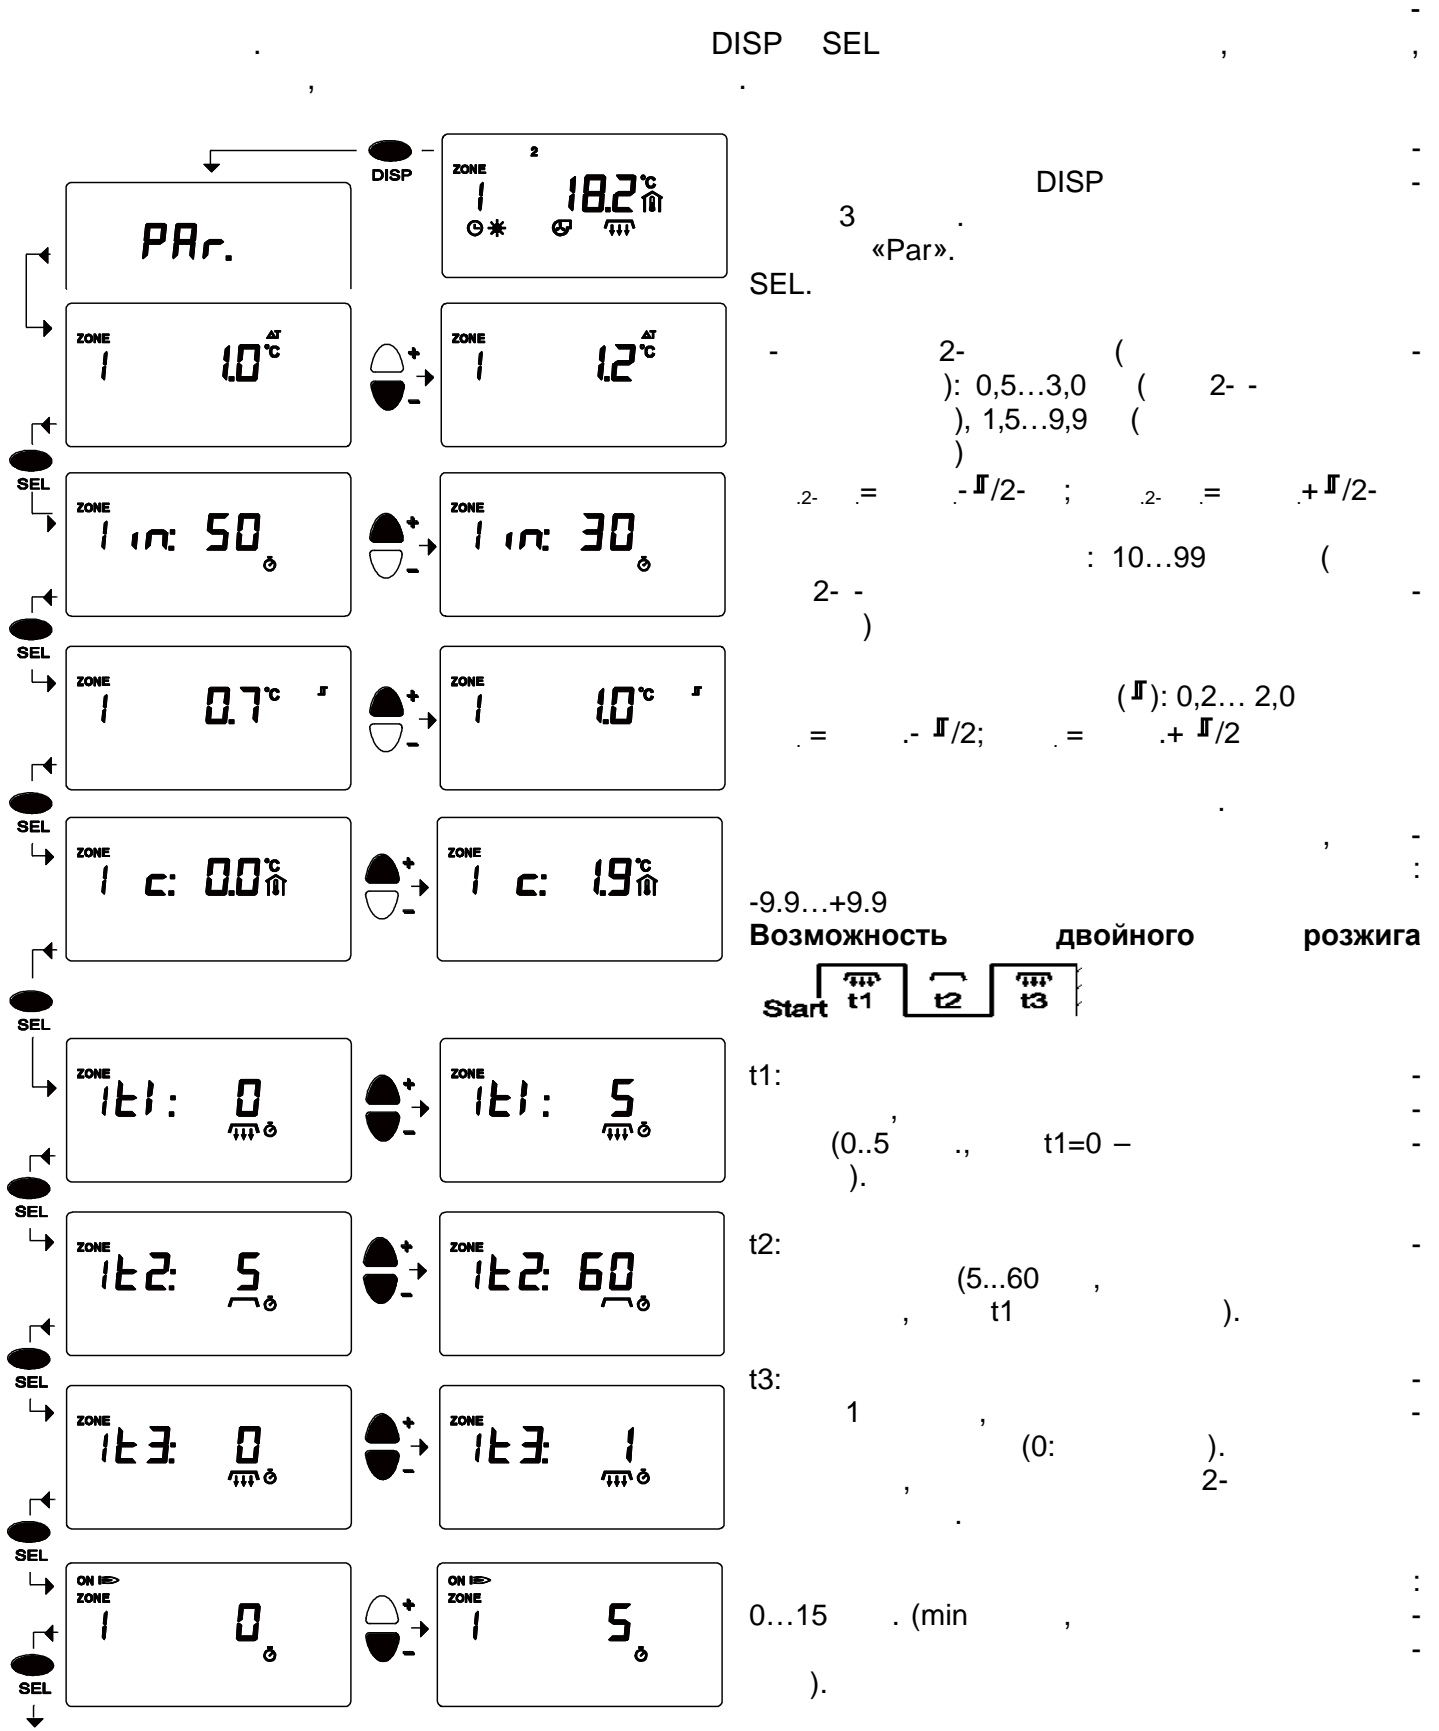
-
. DISP SEL , ,
, .

DISP
ZONE 2
1 18.2°C
PAr.

DISP -
3 .
«Par».
SEL.

ZONE
1 1.0 ΔT °C
ZONE
1 1.2 ΔT °C

- 2- ( -
): 0,5…3,0 ( 2- -
), 1,5…9,9 (
)
.2- .= .- $\sqrt{}$/2- ; .2- .= .+ $\sqrt{}$/2-

SEL
ZONE
1 in: 50
ZONE
1 in: 30

: 10…99 (
2- - -
)

SEL
ZONE
1 0.7°C
ZONE
1 1.0°C

( $\sqrt{}$ ): 0,2… 2,0
. = .- $\sqrt{}$/2; . = .+ $\sqrt{}$/2

.

SEL
ZONE
1 c: 0.0°C
ZONE
1 c: 1.9°C

, -
:
-9.9…+9.9

Возможность двойного розжига
Start t1 t2 t3

SEL
ZONE
1t1: 0
ZONE
1t1: 5

t1: -
, -
(0..5 ., t1=0 – -
).

SEL
ZONE
1t2: 5
ZONE
1t2: 60

t2: -
(5...60 ,
, t1 ).

SEL
ZONE
1t3: 0
ZONE
1t3: 1

t3: -
1 , -
(0: ).
, 2-
.

SEL
ON
ZONE
1 0
ON
ZONE
1 5

:
0…15 . (min , -
-
).

SEL